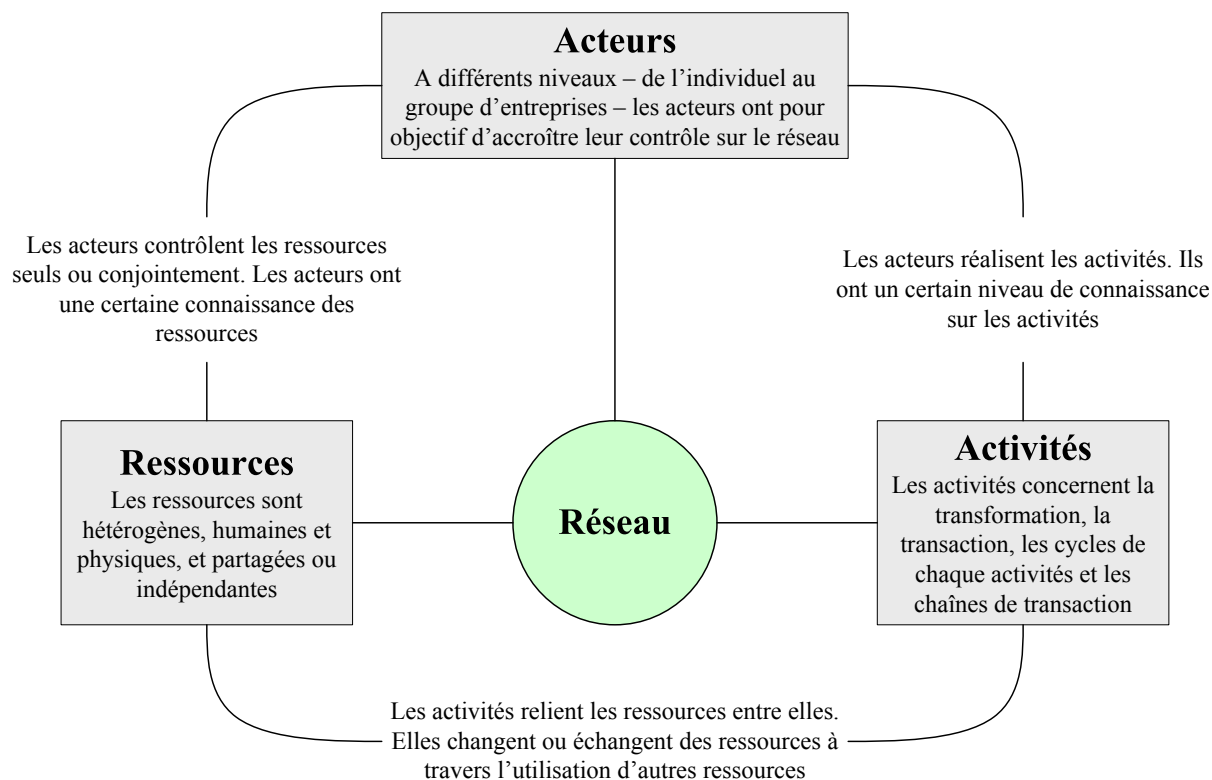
Acteurs
A différents niveaux – de l'individuel au groupe d'entreprises – les acteurs ont pour objectif d'accroître leur contrôle sur le réseau

Les acteurs contrôlent les ressources seuls ou conjointement. Les acteurs ont une certaine connaissance des ressources

Les acteurs réalisent les activités. Ils ont un certain niveau de connaissance sur les activités

Ressources
Les ressources sont hétérogènes, humaines et physiques, et partagées ou indépendantes

Réseau

Activités
Les activités concernent la transformation, la transaction, les cycles de chaque activités et les chaînes de transaction

Les activités relient les ressources entre elles. Elles changent ou échangent des ressources à travers l'utilisation d'autres ressources